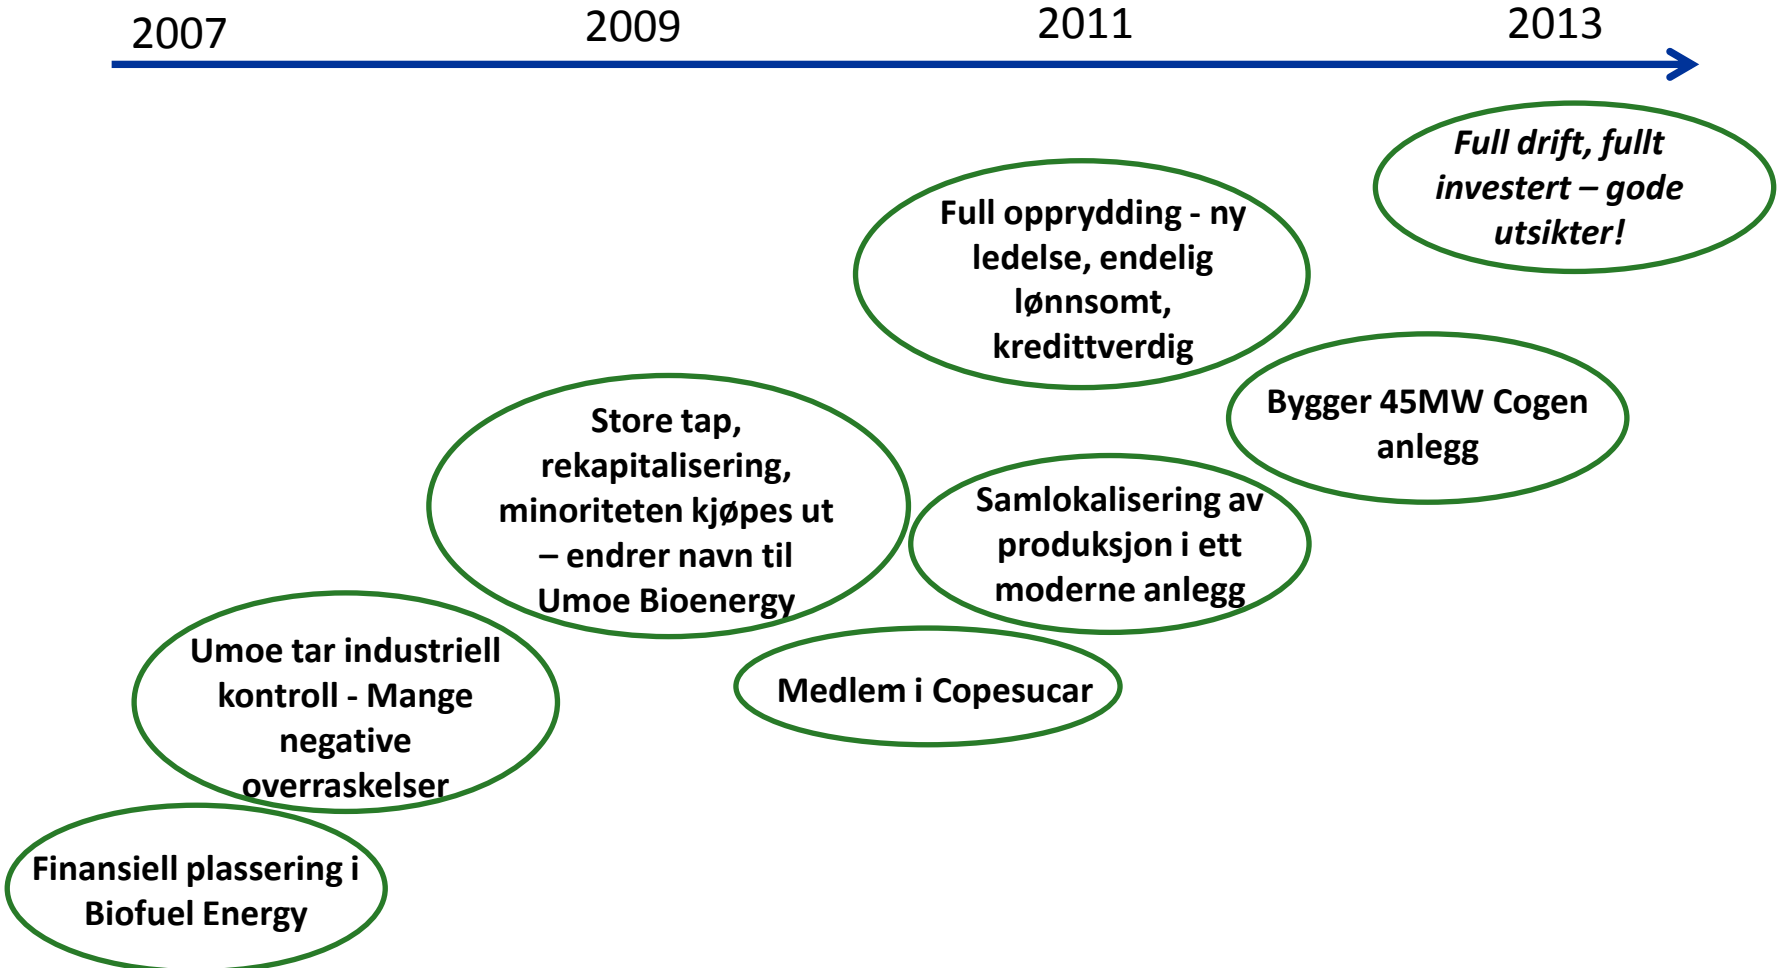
2007 2009 2011 2013

Full drift, fullt investert – gode utsikter!

Full opprydding - ny ledelse, endelig lønnsomt, kredittverdig

Bygger 45MW Cogen anlegg

Store tap, rekapitalisering, minoriteten kjøpes ut – endrer navn til Umoe Bioenergy

Samlokalisering av produksjon i ett moderne anlegg

Umoe tar industriell kontroll - Mange negative overraskelser

Medlem i Copesucar

Finansiell plassering i Biofuel Energy